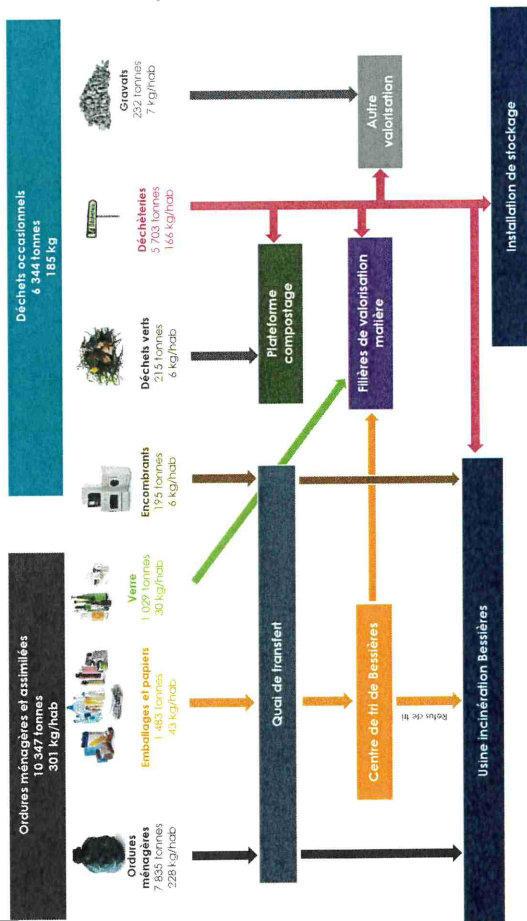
Ordures ménagères et assimilées
10 347 tonnes
301 kg/hab

Déchets occasionnels
6 344 tonnes
185 kg

Ordures ménagères
7 835 tonnes
228 kg/hab

Emballages et papiers
1 483 tonnes
43 kg/hab

Verre
1 029 tonnes
30 kg/hab

Encombrants
195 tonnes
6 kg/hab

Déchets verts
215 tonnes
6 kg/hab

Déchèteries
5 703 tonnes
166 kg/hab

Gravats
252 tonnes
7 kg/hab

Autre valorisation

Installation de stockage

Plateforme compostage

Filières de valorisation matière

Quai de transfert

Centre de tri de Bessières

Refus de tri

Usine incinération Bessières